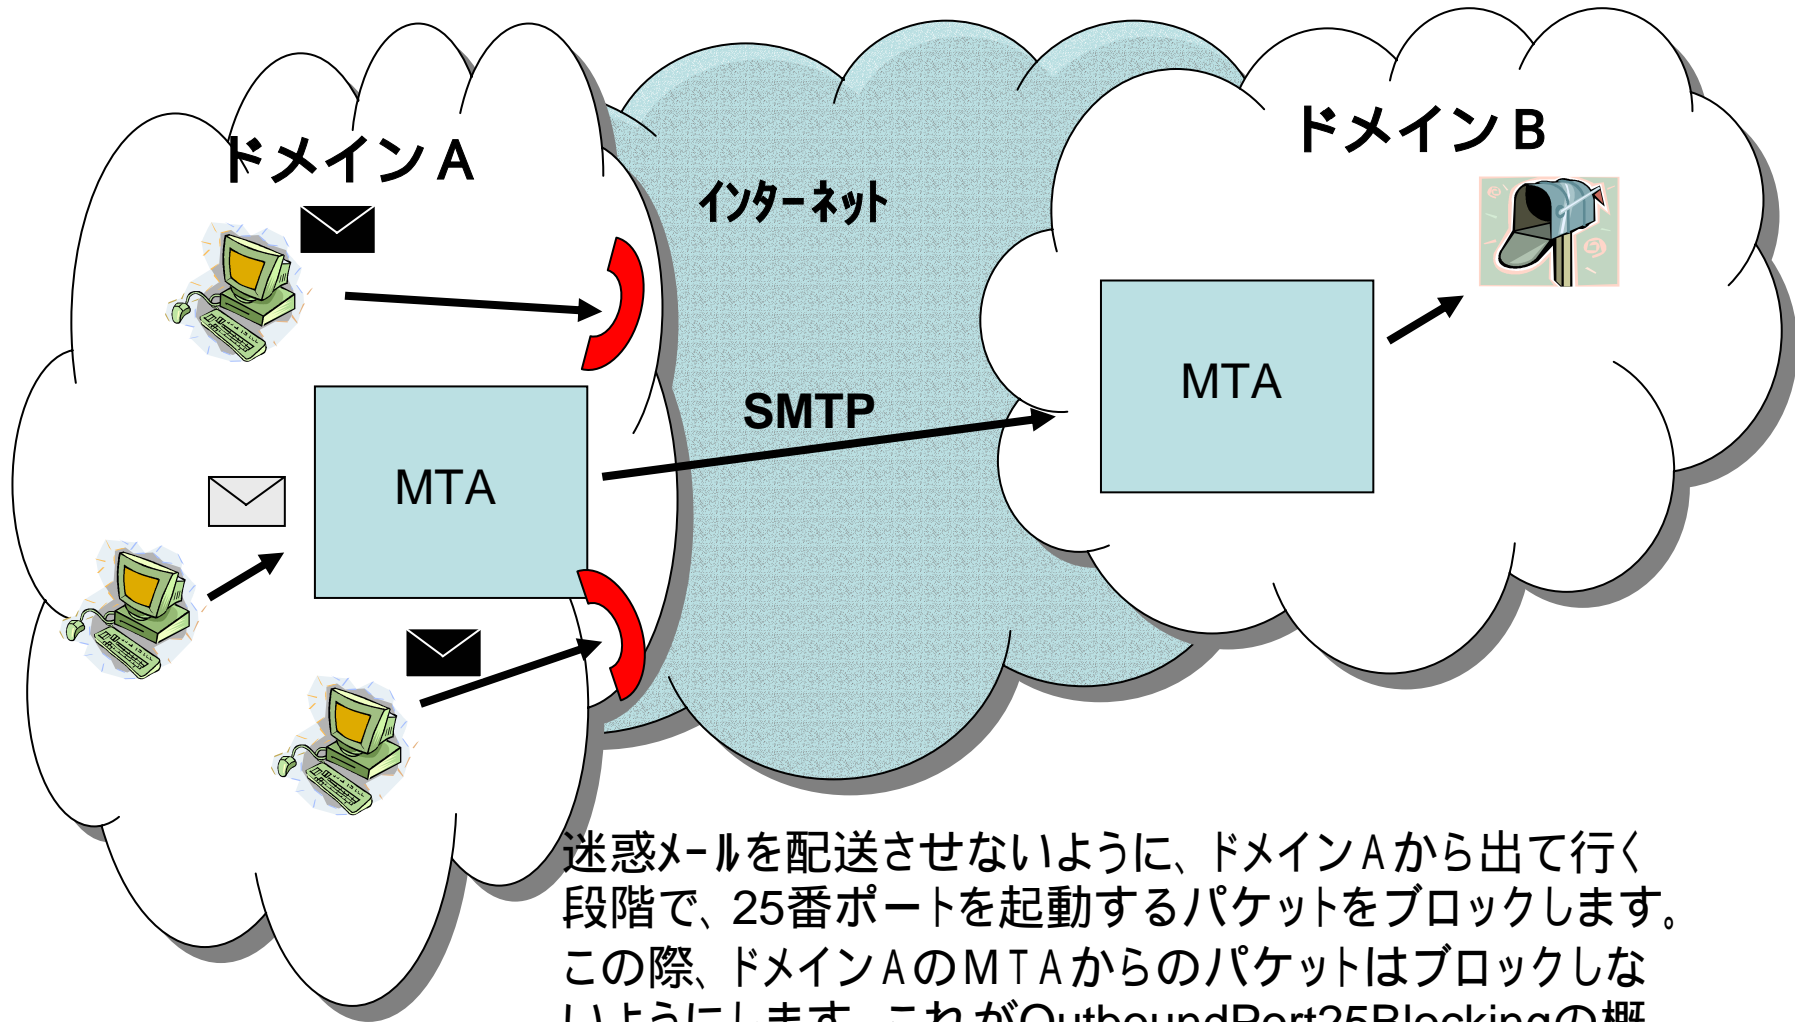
ドメインA

インターネット

ドメインB

MTA

SMTP

MTA

迷惑メールを配送させないように、ドメインAから出て行く段階で、25番ポートを起動するパケットをブロックします。この際、ドメインAのMTAからのパケットはブロックしな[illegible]